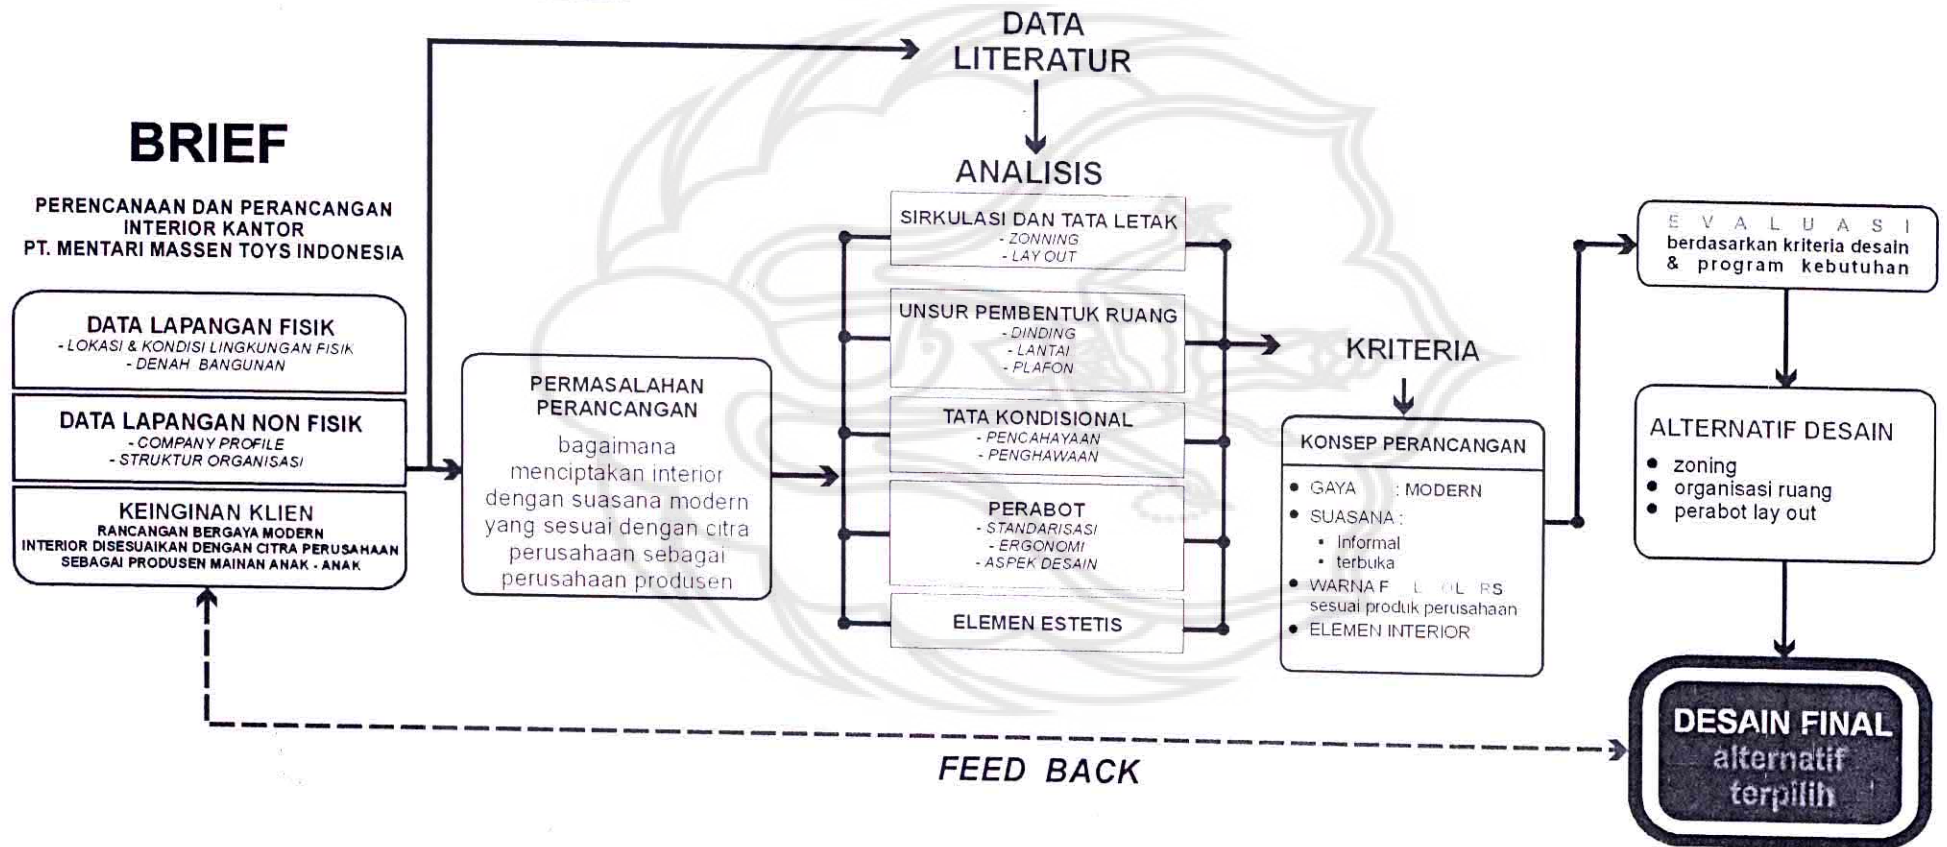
BRIEF

PERENCANAAN DAN PERANCANGAN INTERIOR KANTOR PT. MENTARI MASSEN TOYS INDONESIA

DATA LAPANGAN FISIK
- LOKASI & KONDISI LINGKUNGAN FISIK
- DENAH BANGUNAN

DATA LAPANGAN NON FISIK
- COMPANY PROFILE
- STRUKTUR ORGANISASI

KEINGINAN KLIEN
RANCANGAN BERGAYA MODERN
INTERIOR DISESUAIKAN DENGAN CITRA PERUSAHAAN SEBAGAI PRODUSEN MAINAN ANAK - ANAK

PERMASALAHAN PERANCANGAN
bagaimana menciptakan interior dengan suasana modern yang sesuai dengan citra perusahaan sebagai perusahaan produsen

DATA LITERATUR

ANALISIS

SIRKULASI DAN TATA LETAK
- ZONNING
- LAY OUT

UNSUR PEMBENTUK RUANG
- DINDING
- LANTAI
- PLAFON

TATA KONDISIONAL
- PENCAHAYAAN
- PENGHAWAAN

PERABOT
- STANDARISASI
- ERGONOMI
- ASPEK DESAIN

ELEMEN ESTETIS

KRITERIA

KONSEP PERANCANGAN
• GAYA : MODERN
• SUASANA :
• Informal
• terbuka
• WARNA F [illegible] L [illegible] OL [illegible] RS sesuai produk perusahaan
• ELEMEN INTERIOR

E V A L U A S I
berdasarkan kriteria desain & program kebutuhan

ALTERNATIF DESAIN
• zoning
• organisasi ruang
• perabot lay out

DESAIN FINAL
alternatif terpilih

FEED BACK